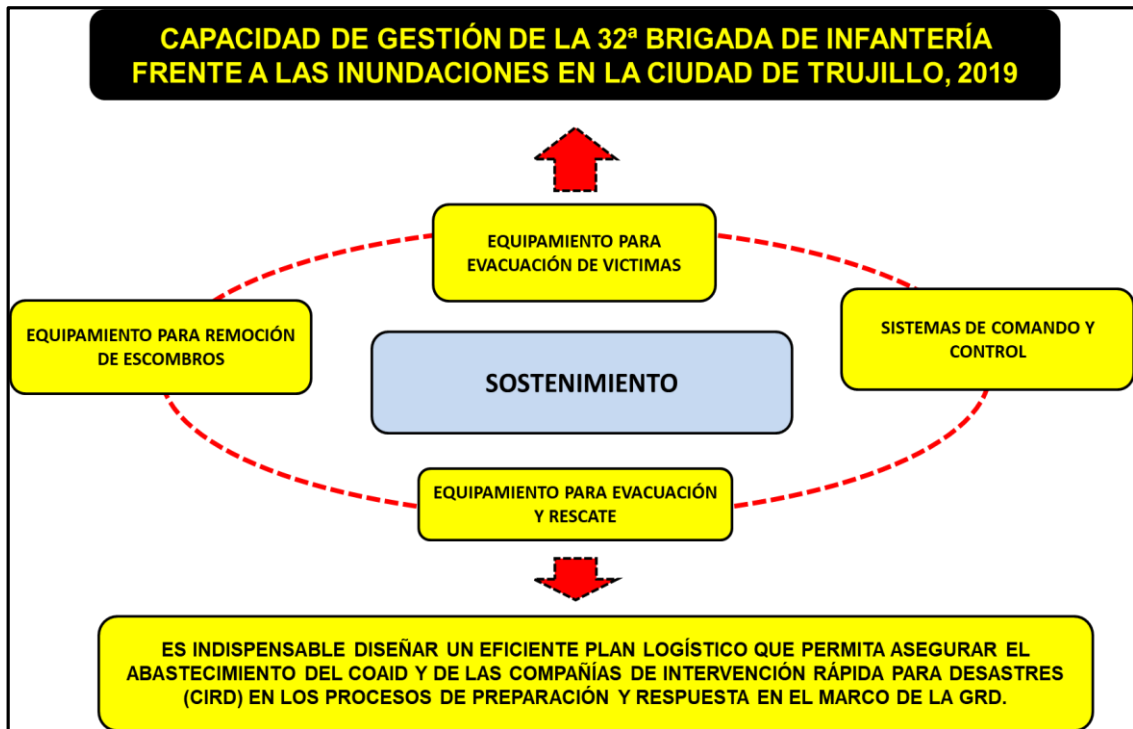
CAPACIDAD DE GESTIÓN DE LA 32ª BRIGADA DE INFANTERÍA FRENTE A LAS INUNDACIONES EN LA CIUDAD DE TRUJILLO, 2019

EQUIPAMIENTO PARA EVACUACIÓN DE VICTIMAS

EQUIPAMIENTO PARA REMOCIÓN DE ESCOMBROS

SISTEMAS DE COMANDO Y CONTROL

SOSTENIMIENTO

EQUIPAMIENTO PARA EVACUACIÓN Y RESCATE

ES INDISPENSABLE DISEÑAR UN EFICIENTE PLAN LOGÍSTICO QUE PERMITA ASEGURAR EL ABASTECIMIENTO DEL COAID Y DE LAS COMPAÑÍAS DE INTERVENCIÓN RÁPIDA PARA DESASTRES (CIRD) EN LOS PROCESOS DE PREPARACIÓN Y RESPUESTA EN EL MARCO DE LA GRD.